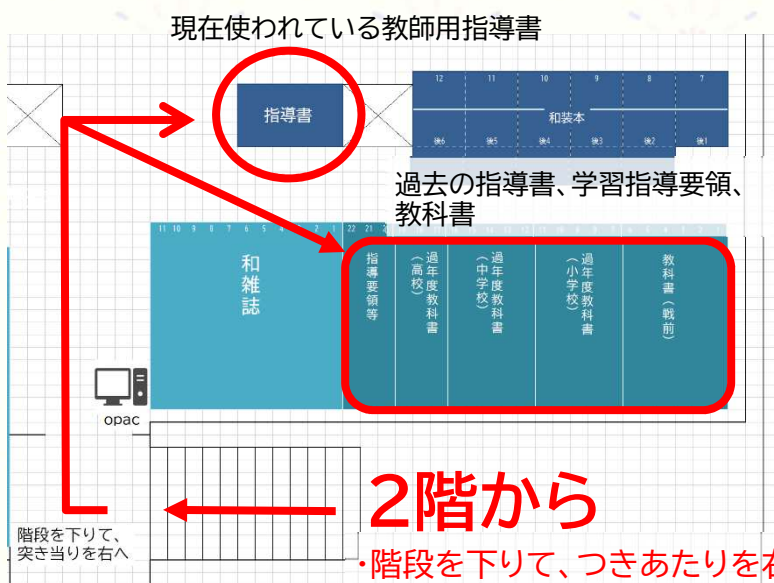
現在使われている教師用指導書

指導書

12 11 10 9 8 7

和装本

後6 後5 後4 後3 後2 後1

過去の指導書、学習指導要領、教科書

11 10 9 8 7 6 5 4 3 2 1

和雑誌

22 21

指導要領等

過年度教科書（高校）

過年度教科書（中学校）

過年度教科書（小学校）

教科書（戦前）

opac

2階から

階段を下りて、突き当りを右へ

・階段を下りて、つきあたりを右